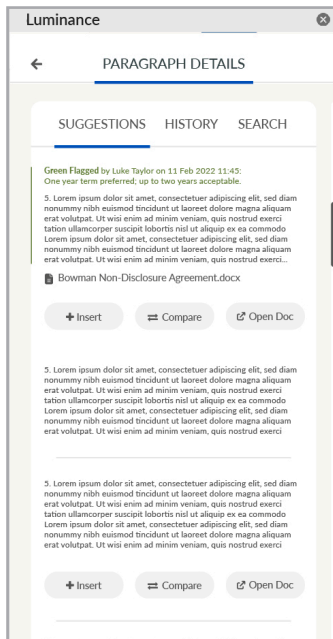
Luminance

PARAGRAPH DETAILS

SUGGESTIONS HISTORY SEARCH

Green Flagged by Luke Taylor on 11 Feb 2022 11:45:
One year term preferred; up to two years acceptable.

5. Lorem ipsum dolor sit amet, consectetuer adipiscing elit, sed diam nonummy nibh euismod tincidunt ut laoreet dolore magna aliquam erat volutpat. Ut wisi enim ad minim veniam, quis nostrud exerci tation ullamcorper suscipit lobortis nisl ut aliquip ex ea commodo Lorem ipsum dolor sit amet, consectetuer adipiscing elit, sed diam nonummy nibh euismod tincidunt ut laoreet dolore magna aliquam erat volutpat. Ut wisi enim ad minim veniam, quis nostrud exerci...

Bowman Non-Disclosure Agreement.docx

+ Insert Compare Open Doc

5. Lorem ipsum dolor sit amet, consectetuer adipiscing elit, sed diam nonummy nibh euismod tincidunt ut laoreet dolore magna aliquam erat volutpat. Ut wisi enim ad minim veniam, quis nostrud exerci tation ullamcorper suscipit lobortis nisl ut aliquip ex ea commodo Lorem ipsum dolor sit amet, consectetuer adipiscing elit, sed diam nonummy nibh euismod tincidunt ut laoreet dolore magna aliquam erat volutpat. Ut wisi enim ad minim veniam, quis nostrud exerci

5. Lorem ipsum dolor sit amet, consectetuer adipiscing elit, sed diam nonummy nibh euismod tincidunt ut laoreet dolore magna aliquam erat volutpat. Ut wisi enim ad minim veniam, quis nostrud exerci tation ullamcorper suscipit lobortis nisl ut aliquip ex ea commodo Lorem ipsum dolor sit amet, consectetuer adipiscing elit, sed diam nonummy nibh euismod tincidunt ut laoreet dolore magna aliquam erat volutpat. Ut wisi enim ad minim veniam, quis nostrud exerci

+ Insert Compare Open Doc